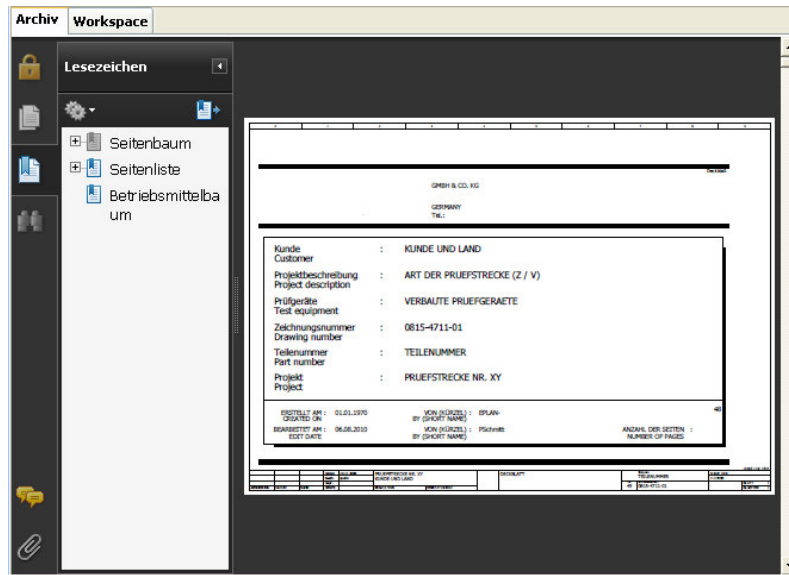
Archiv Workspace

Lesezeichen

Seitenbaum
Seitenliste
Betriebsmittelbaum

Deckblatt

GMBH & CO. KG

GERMANY
Tel.:

| | | |
|---|---|---|
| Kunde Customer | : | KUNDE UND LAND |
| Projektbeschreibung Project description | : | ART DER PRUEFSTRECKE (Z / V) |
| Prüfgeräte Test equipment | : | VERBAUTE PRUEFGERAETE |
| Zeichnungsnummer Drawing number | : | 0815-4711-01 |
| Teilenummer Part number | : | TEILENUMMER |
| Projekt Project | : | PRUEFSTRECKE NR. XY |

48

ERSTELLT AM : 01.01.1970 CREATED ON
VON (KÜRZEL) : EPLAN- BY (SHORT NAME)
BEARBEITET AM : 06.08.2010 EDIT DATE
VON (KÜRZEL) : PSchmitt BY (SHORT NAME)
ANZAHL DER SEITEN : NUMBER OF PAGES

PRUEFSTRECKE NR. XY
KUNDE UND LAND
DECKBLATT
TEILENUMMER
0815-4711-01
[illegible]